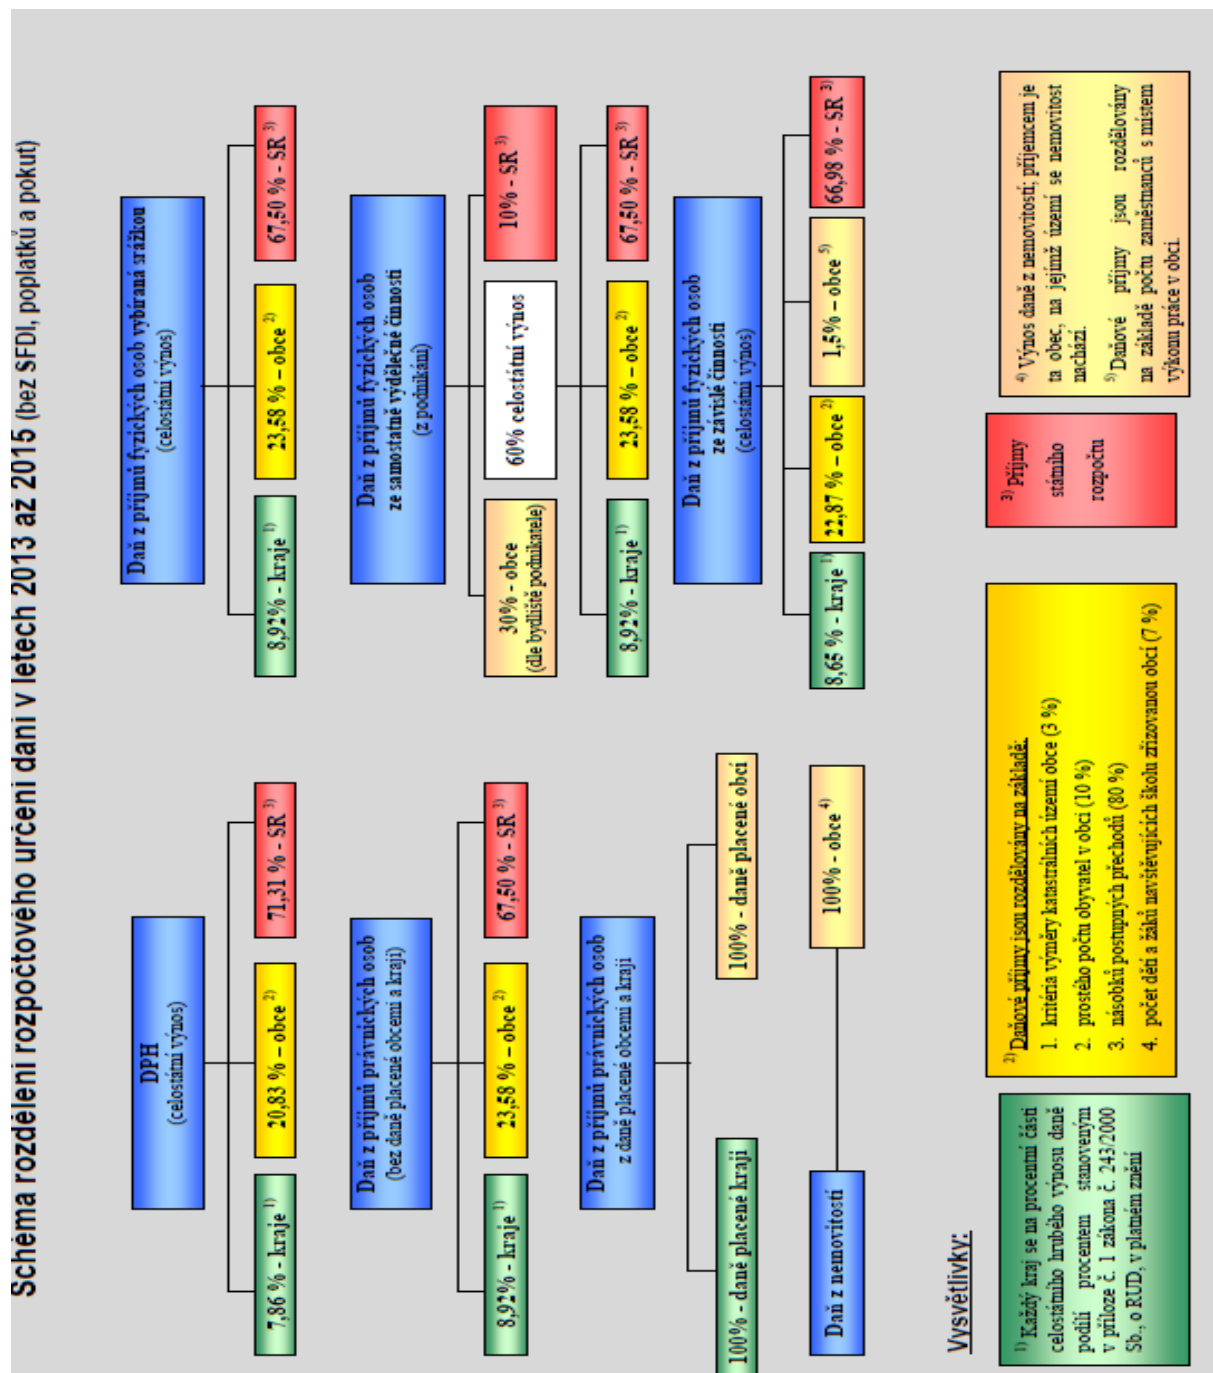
Schéma rozdělení rozpočtového určení daní v letech 2013 až 2015 (bez SFDI, poplatků a pokut)

DPH
(celostátní výnos)

7,86 % - kraje $^{1)}$

20,83 % – obce $^{2)}$

71,31 % - SR $^{3)}$

Daň z příjmů právnických osob
(bez daně placené obcemi a kraji)

8,92% - kraje $^{1)}$

23,58 % – obce $^{2)}$

67,50 % - SR $^{3)}$

Daň z příjmů právnických osob
z daně placené obcemi a kraji

100% - daně placené kraji

100% - daně placené obcí

Daň z nemovitostí

100% - obce $^{4)}$

Daň z příjmů fyzických osob vybíraná srážkou
(celostátní výnos)

8,92% - kraje $^{1)}$

23,58 % – obce $^{2)}$

67,50 % - SR $^{3)}$

Daň z příjmů fyzických osob
ze samostatně výdělečné činnosti
(z podnikání)

30% - obce
(dle bydliště podnikatele)

60% celostátní výnos

10% - SR $^{3)}$

8,92% - kraje $^{1)}$

23,58 % – obce $^{2)}$

67,50 % - SR $^{3)}$

Daň z příjmů fyzických osob
ze závislé činnosti
(celostátní výnos)

8,65 % - kraje $^{1)}$

22,87 % – obce $^{2)}$

1,5% – obce $^{5)}$

66,98 % - SR $^{3)}$

Vysvětlivky:

$^{1)}$ Každý kraj se na procentní části celostátního hrubého výnosu daně podílí procentem stanoveným v příloze č. 1 zákona č. 243/2000 Sb., o RUD, v platném znění

$^{2)}$ Daňové příjmy jsou rozdělovány na základě:
1. kritéria výměry katastrálních území obce (3 %)
2. prostého počtu obyvatel v obci (10 %)
3. násobků postupných přechodů (80 %)
4. počet dětí a žáků navštěvujících školu zřizovanou obcí (7 %)

$^{3)}$ Příjmy státního rozpočtu

$^{4)}$ Výnos daně z nemovitostí; příjemcem je ta obec, na jejímž území se nemovitost nachází.

$^{5)}$ Daňové příjmy jsou rozdělovány na základě počtu zaměstnanců s místem výkonu práce v obci.